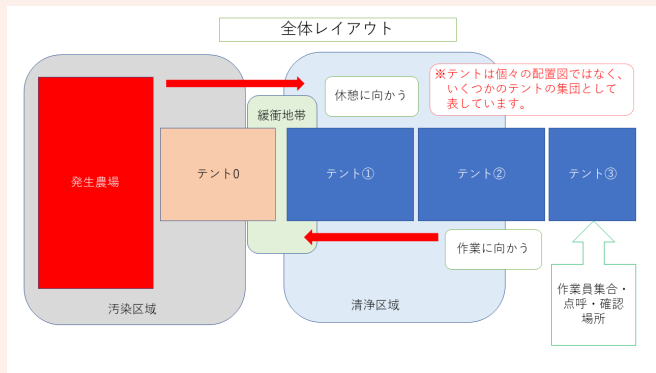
全体レイアウト

※テントは個々の配置図ではなく、いくつかのテントの集団として表しています。

休憩に向かう

緩衝地帯

発生農場

テント0

テント①

テント②

テント③

作業に向かう

作業員集合・点呼・確認場所

汚染区域

清浄区域